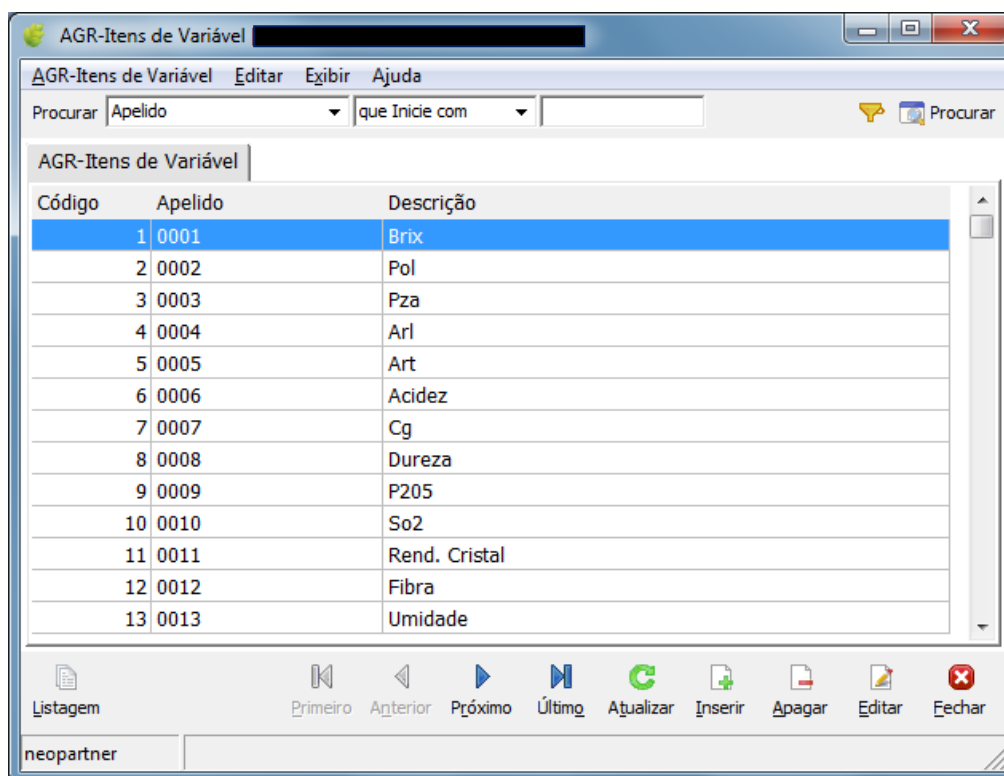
AGR-Itens de Variável

AGR-Itens de Variável   Editar   Exibir   Ajuda

Procurar  Apelido  que Inicie com  Procurar

AGR-Itens de Variável

| Código | Apelido | Descrição |
|---|---|---|
| 1 | 0001 | Brix |
| 2 | 0002 | Pol |
| 3 | 0003 | Pza |
| 4 | 0004 | Arl |
| 5 | 0005 | Art |
| 6 | 0006 | Acidez |
| 7 | 0007 | Cg |
| 8 | 0008 | Dureza |
| 9 | 0009 | P205 |
| 10 | 0010 | So2 |
| 11 | 0011 | Rend. Cristal |
| 12 | 0012 | Fibra |
| 13 | 0013 | Umidade |

Listagem   Primeiro   Anterior   Próximo   Último   Atualizar   Inserir   Apagar   Editar   Fechar

neopartner